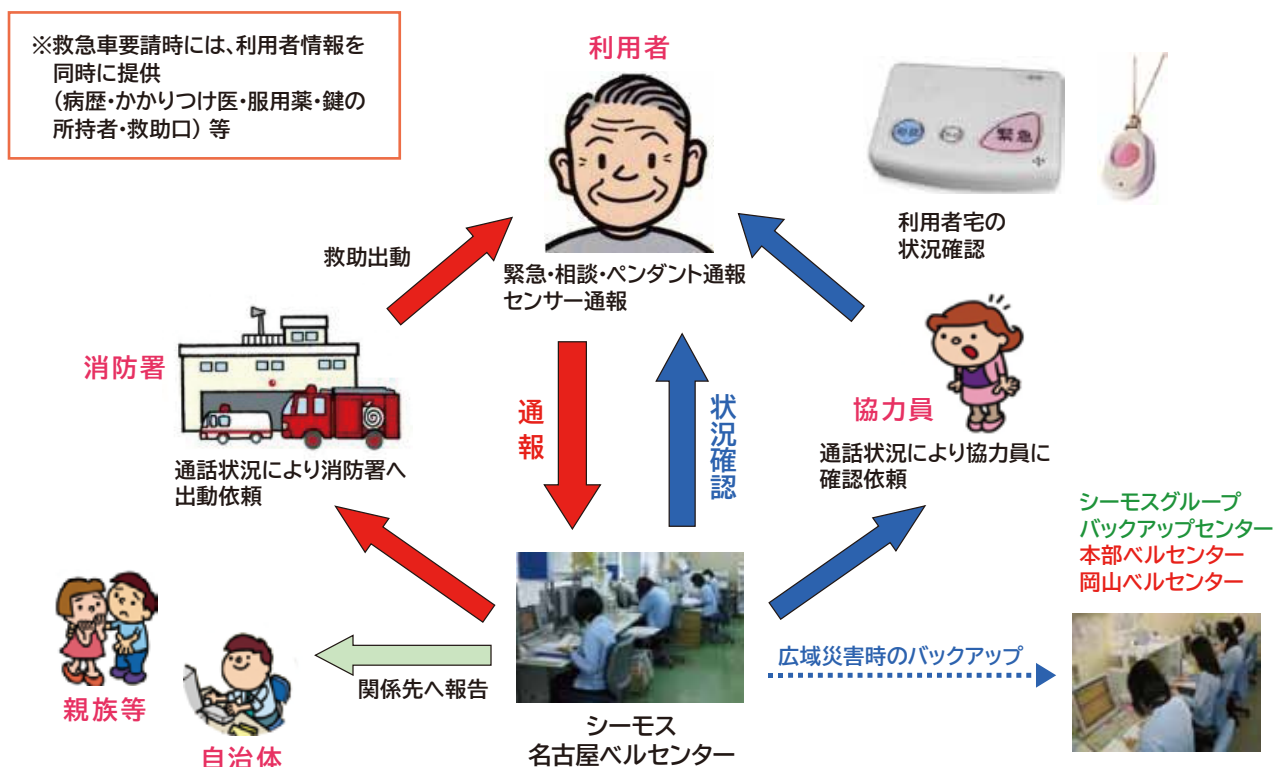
※救急車要請時には、利用者情報を同時に提供
（病歴・かかりつけ医・服用薬・鍵の所持者・救助口）等

利用者

緊急

利用者宅の
状況確認

救助出動

緊急・相談・ペンダント通報
センサー通報

消防署

通報

状況確認

協力員

通話状況により消防署へ
出動依頼

通話状況により協力員に
確認依頼

シーモスグループ
バックアップセンター
本部ベルセンター
岡山ベルセンター

広域災害時のバックアップ

関係先へ報告

親族等

自治体

シーモス
名古屋ベルセンター